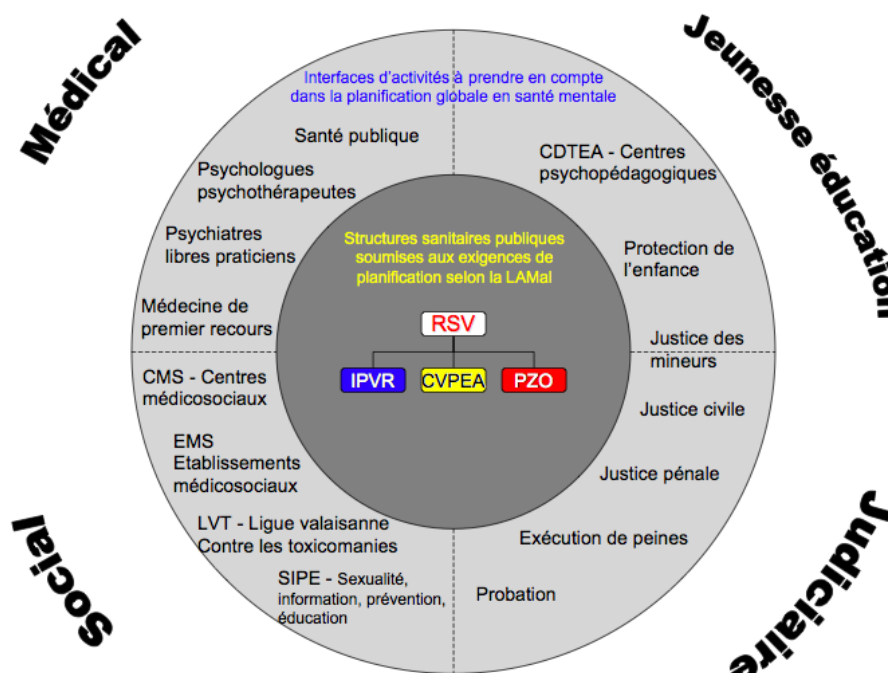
Médical

Jeunesse éducation

Interfaces d'activités à prendre en compte dans la planification globale en santé mentale

Santé publique

Psychologues psychothérapeutes

Psychiatres libres praticiens

Médecine de premier recours

CDTEA - Centres psychopédagogiques

Protection de l'enfance

Justice des mineurs

Structures sanitaires publiques soumises aux exigences de planification selon la LAMal

RSV

IPVR

CVPEA

PZO

CMS - Centres médicosociaux

EMS Etablissements médicosociaux

LVT - Ligue valaisanne Contre les toxicomanies

SIPE - Sexualité, information, prévention, éducation

Justice civile

Justice pénale

Exécution de peines

Probation

Social

Judiciaire